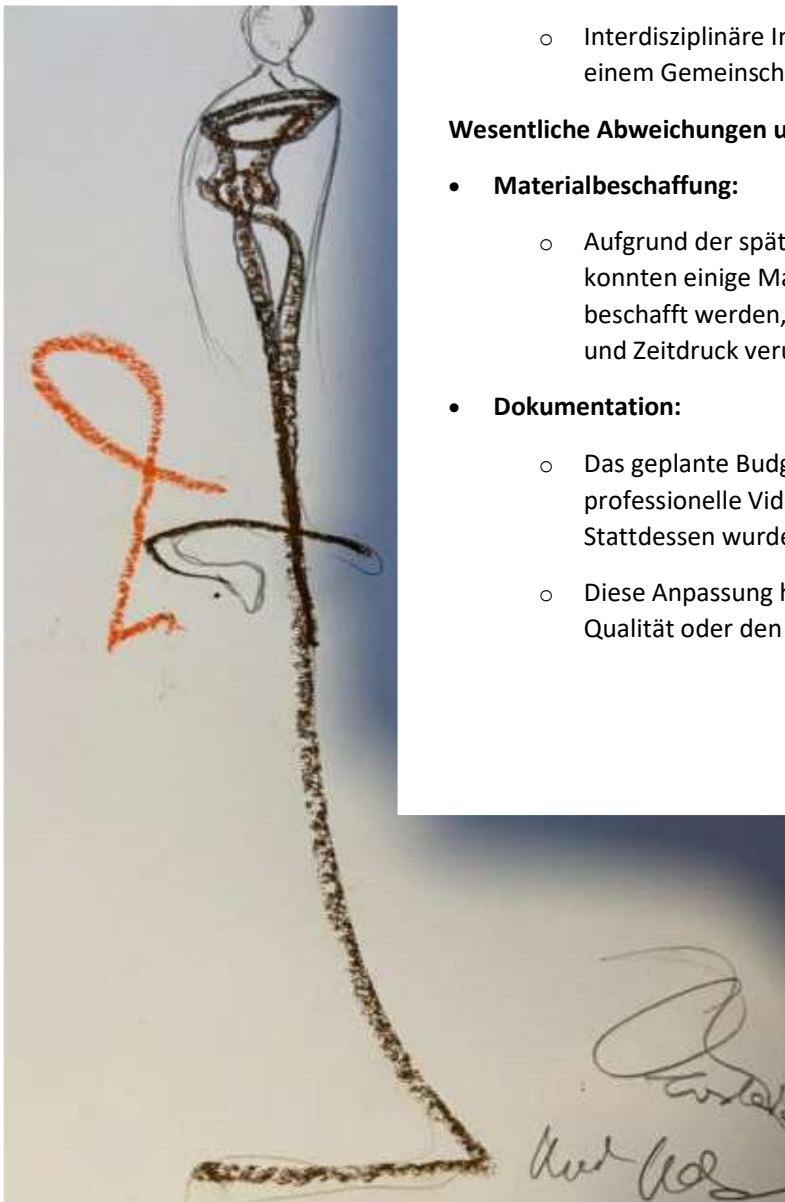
o Interdisziplinäre In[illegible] einem Gemeinsch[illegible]

**Wesentliche Abweichungen u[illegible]**

- **Materialbeschaffung:**
  o Aufgrund der spät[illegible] konnten einige Ma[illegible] beschafft werden, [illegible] und Zeitdruck veru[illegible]

- **Dokumentation:**
  o Das geplante Budg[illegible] professionelle Vid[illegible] Stattdessen wurde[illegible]
  o Diese Anpassung h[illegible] Qualität oder den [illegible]

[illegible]